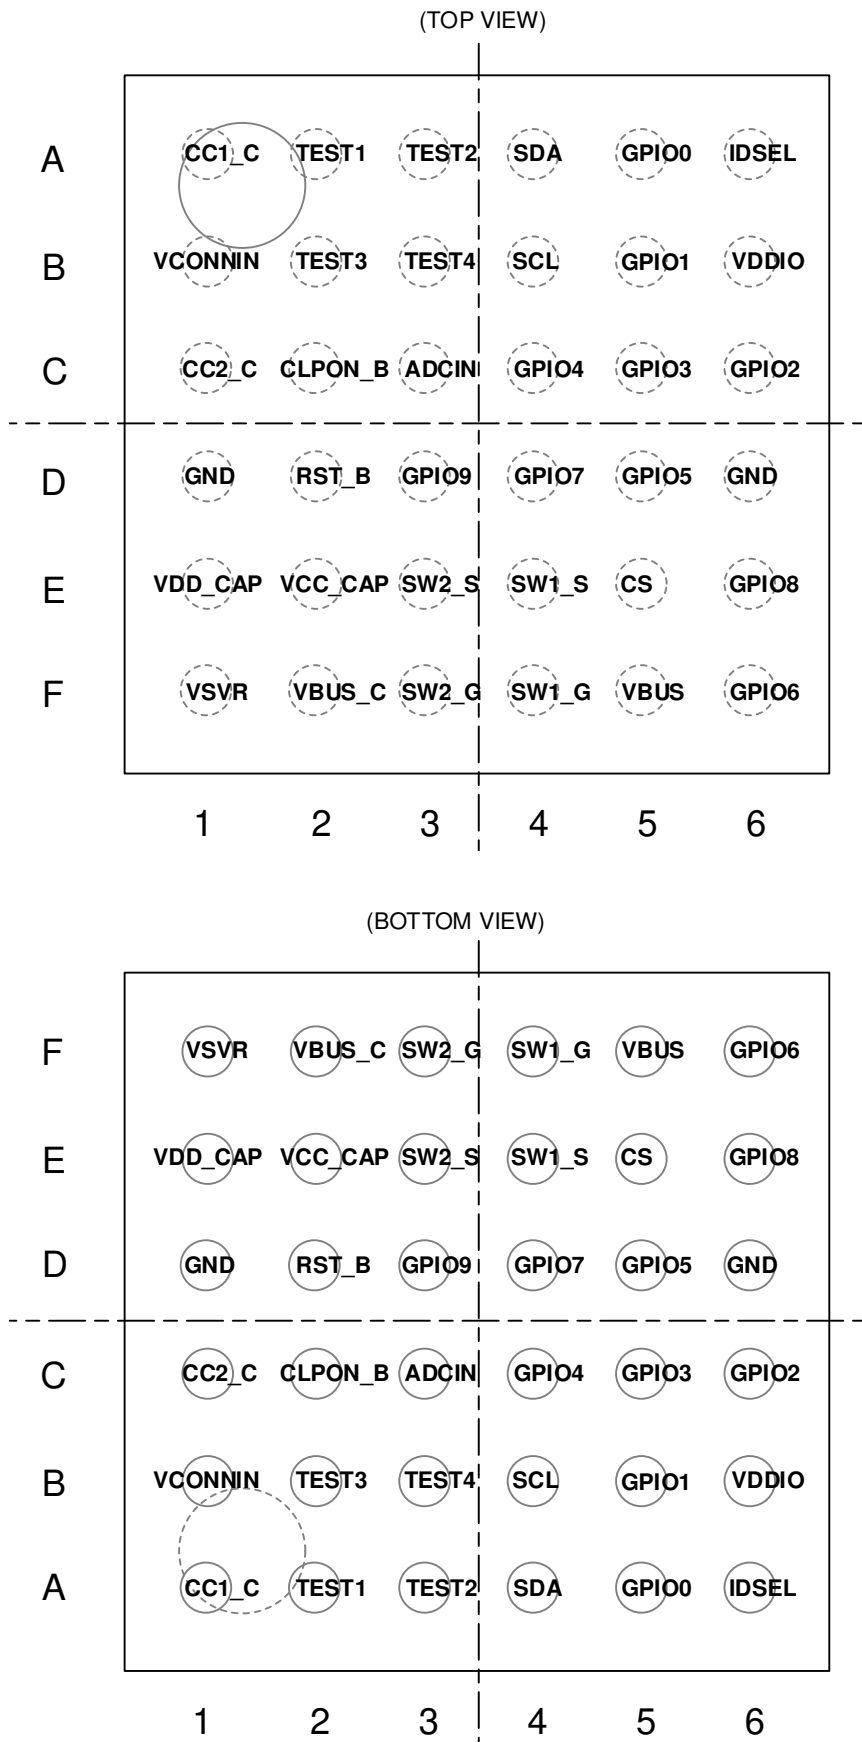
(TOP VIEW)

| | 1 | 2 | 3 | 4 | 5 | 6 |
|---|---|---|---|---|---|---|
| A | CC1_C | TEST1 | TEST2 | SDA | GPIO0 | IDSEL |
| B | VCONNIN | TEST3 | TEST4 | SCL | GPIO1 | VDDIO |
| C | CC2_C | CLPON_B | ADCIN | GPIO4 | GPIO3 | GPIO2 |
| D | GND | RST_B | GPIO9 | GPIO7 | GPIO5 | GND |
| E | VDD_CAP | VCC_CAP | SW2_S | SW1_S | CS | GPIO8 |
| F | VSVR | VBUS_C | SW2_G | SW1_G | VBUS | GPIO6 |

1 2 3 4 5 6

(BOTTOM VIEW)

| | 1 | 2 | 3 | 4 | 5 | 6 |
|---|---|---|---|---|---|---|
| F | VSVR | VBUS_C | SW2_G | SW1_G | VBUS | GPIO6 |
| E | VDD_CAP | VCC_CAP | SW2_S | SW1_S | CS | GPIO8 |
| D | GND | RST_B | GPIO9 | GPIO7 | GPIO5 | GND |
| C | CC2_C | CLPON_B | ADCIN | GPIO4 | GPIO3 | GPIO2 |
| B | VCONNIN | TEST3 | TEST4 | SCL | GPIO1 | VDDIO |
| A | CC1_C | TEST1 | TEST2 | SDA | GPIO0 | IDSEL |

1 2 3 4 5 6